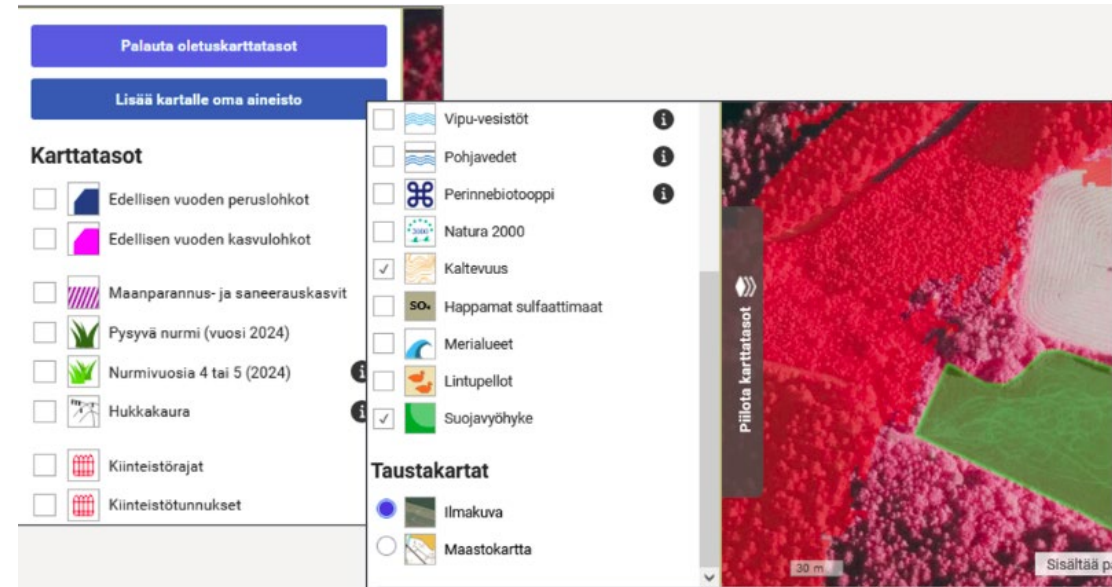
Palauta oletuskarttatasot

Lisää kartalle oma aineisto

Karttatasot

Edellisen vuoden peruslohkot

Edellisen vuoden kasvulohkot

Maanparannus- ja saneerauskasvit

Pysyvä nurmi (vuosi 2024)

Nurmivuosia 4 tai 5 (2024)

Hukkakaura

Kiinteistörajat

Kiinteistötunnukset

Vipu-vesistöt

Pohjavedet

Perinnebiotooppi

Natura 2000

Kaltevuus

$SO_4$ Happamat sulfaattimaat

Merialueet

Lintupellot

Suojavyöhyke

Taustakartat

Ilmakuva

Maastokartta

Piilota karttatasot

30 m

Sisältää p